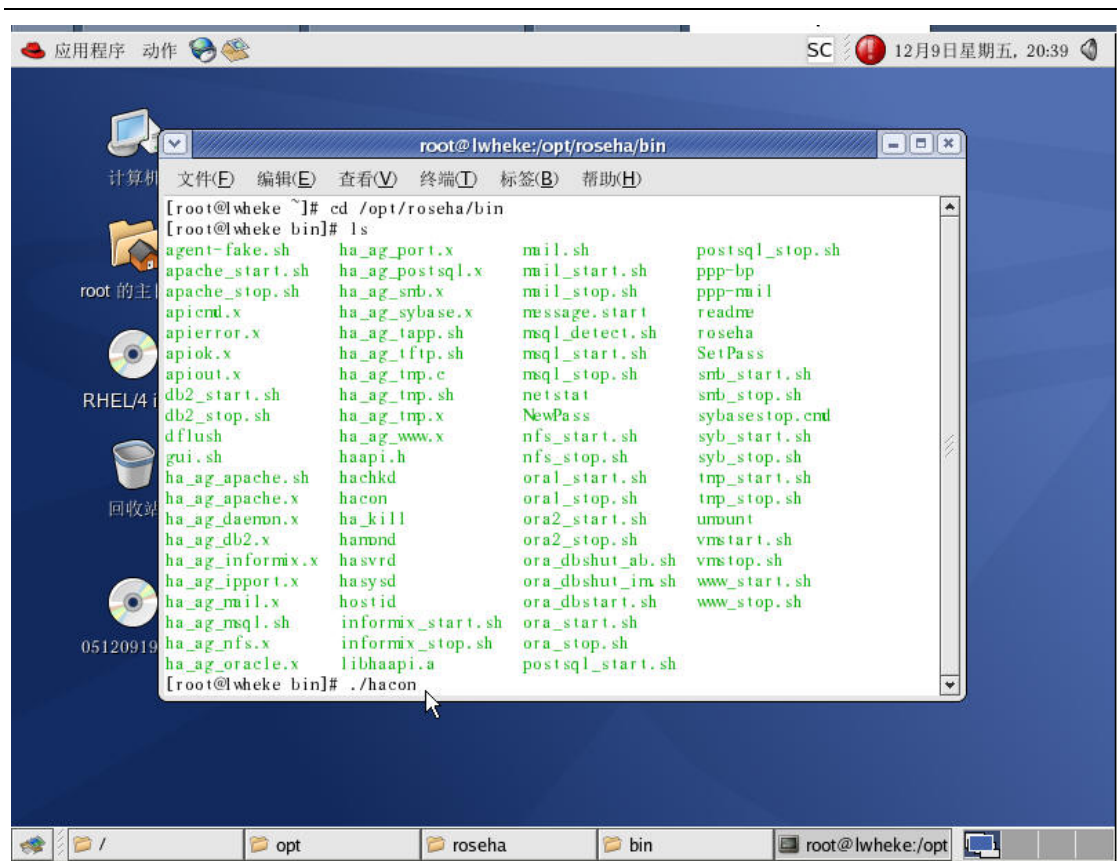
应用程序 动作 SC 12月9日星期五, 20:39

计算机

root 的主

RHEL/4

回收站

05120919

root@lwheke:/opt/roseha/bin

文件(F) 编辑(E) 查看(V) 终端(T) 标签(B) 帮助(H)

[root@lwheke ~]# cd /opt/roseha/bin
[root@lwheke bin]# ls

| | | | |
|---|---|---|---|
| agent-fake.sh | ha_ag_port.x | mail.sh | postsql_stop.sh |
| apache_start.sh | ha_ag_postsql.x | mail_start.sh | ppp-bp |
| apache_stop.sh | ha_ag_smb.x | mail_stop.sh | ppp-mail |
| apicmd.x | ha_ag_sybase.x | message.start | readme |
| apierror.x | ha_ag_tapp.sh | msql_detect.sh | roseha |
| apiok.x | ha_ag_tftp.sh | msql_start.sh | SetPass |
| apiout.x | ha_ag_tmp.c | msql_stop.sh | smb_start.sh |
| db2_start.sh | ha_ag_tmp.sh | netstat | smb_stop.sh |
| db2_stop.sh | ha_ag_tmp.x | NewPass | sybasestop.cmd |
| dflush | ha_ag_www.x | nfs_start.sh | syb_start.sh |
| gui.sh | haapi.h | nfs_stop.sh | syb_stop.sh |
| ha_ag_apache.sh | hachkd | oral_start.sh | tmp_start.sh |
| ha_ag_apache.x | hacon | oral_stop.sh | tmp_stop.sh |
| ha_ag_daemon.x | ha_kill | ora2_start.sh | umount |
| ha_ag_db2.x | hamond | ora2_stop.sh | vmstart.sh |
| ha_ag_informix.x | hasvrd | ora_dbshut_ab.sh | vmstop.sh |
| ha_ag_ipport.x | hasysd | ora_dbshut_im.sh | www_start.sh |
| ha_ag_mail.x | hostid | ora_dbstart.sh | www_stop.sh |
| ha_ag_msql.sh | informix_start.sh | ora_start.sh | |
| ha_ag_nfs.x | informix_stop.sh | ora_stop.sh | |
| ha_ag_oracle.x | libhaapi.a | postsql_start.sh | |

[root@lwheke bin]# ./hacon

/ opt roseha bin root@lwheke:/opt